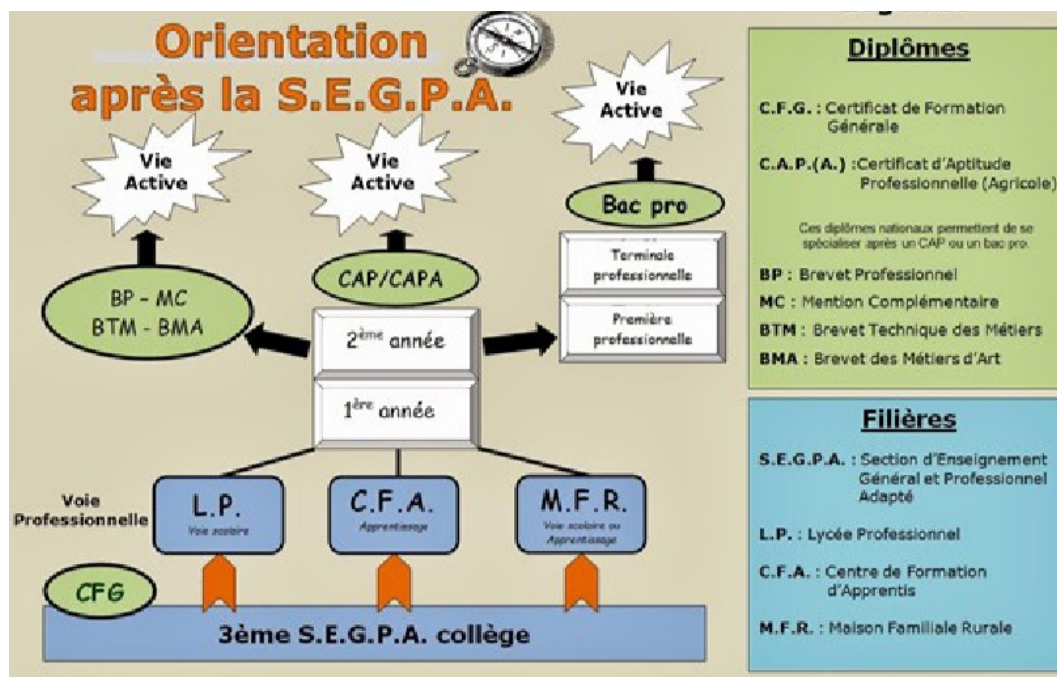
Orientation après la S.E.G.P.A.

Vie Active

Vie Active

Vie Active

Bac pro

Terminale professionnelle

Première professionnelle

BP - MC
BTM - BMA

CAP/CAPA

2$^{ème}$ année

1$^{ère}$ année

Voie Professionnelle

L.P.
Voie scolaire

C.F.A.
Apprentissage

M.F.R.
Voie scolaire ou Apprentissage

CFG

3ème S.E.G.P.A. collège

Diplômes

C.F.G. : Certificat de Formation Générale

C.A.P.(A.) : Certificat d'Aptitude Professionnelle (Agricole)

Ces diplômes nationaux permettent de se spécialiser après un CAP ou un bac pro.

BP : Brevet Professionnel

MC : Mention Complémentaire

BTM : Brevet Technique des Métiers

BMA : Brevet des Métiers d'Art

Filières

S.E.G.P.A. : Section d'Enseignement Général et Professionnel Adapté

L.P. : Lycée Professionnel

C.F.A. : Centre de Formation d'Apprentis

M.F.R. : Maison Familiale Rurale